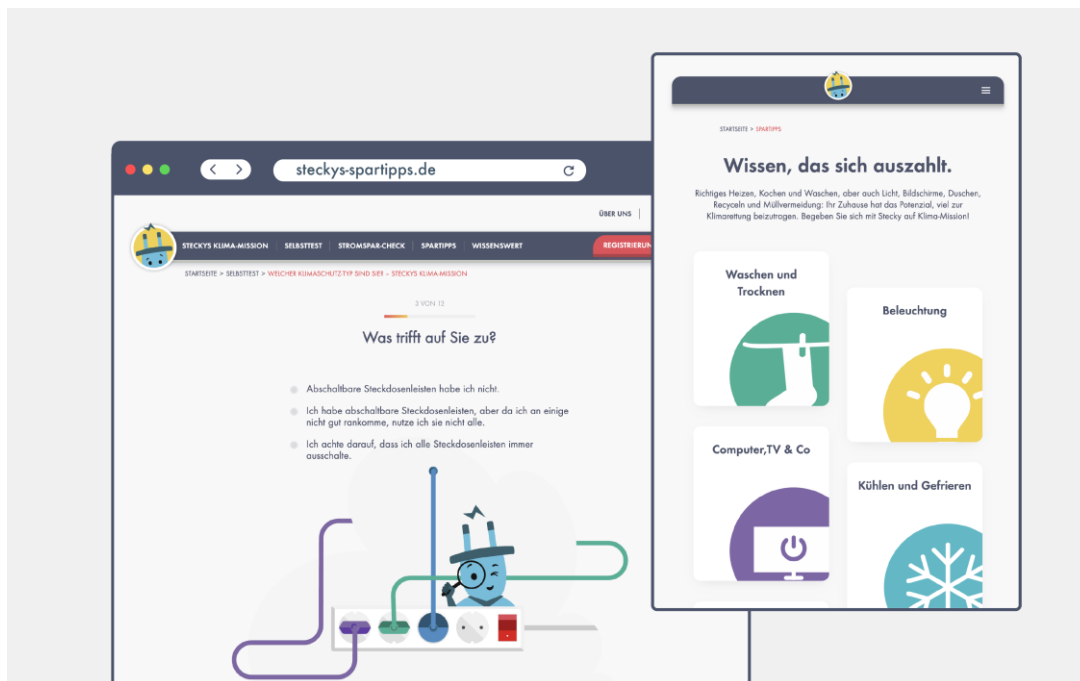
steckys-spartipps.de

ÜBER UNS

STECKYS KLIMA-MISSION | SELBSTTEST | STROMSPAR-CHECK | SPARTIPPS | WISSENSWERT | REGISTRIERUN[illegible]

STARTSEITE > SELBSTTEST > WELCHER KLIMASCHUTZ-TYP SIND SIE? – STECKYS KLIMA-MISSION

3 VON 12

Was trifft auf Sie zu?

Abschaltbare Steckdosenleisten habe ich nicht.

Ich habe abschaltbare Steckdosenleisten, aber da ich an einige nicht gut rankomme, nutze ich sie nicht alle.

Ich achte darauf, dass ich alle Steckdosenleisten immer ausschalte.

STARTSEITE > SPARTIPPS

Wissen, das sich auszahlt.

Richtiges Heizen, Kochen und Waschen, aber auch Licht, Bildschirme, Duschen, Recyceln und Müllvermeidung: Ihr Zuhause hat das Potenzial, viel zur Klimarettung beizutragen. Begeben Sie sich mit Stecky auf Klima-Mission!

Waschen und Trocknen

Beleuchtung

Computer,TV & Co

Kühlen und Gefrieren